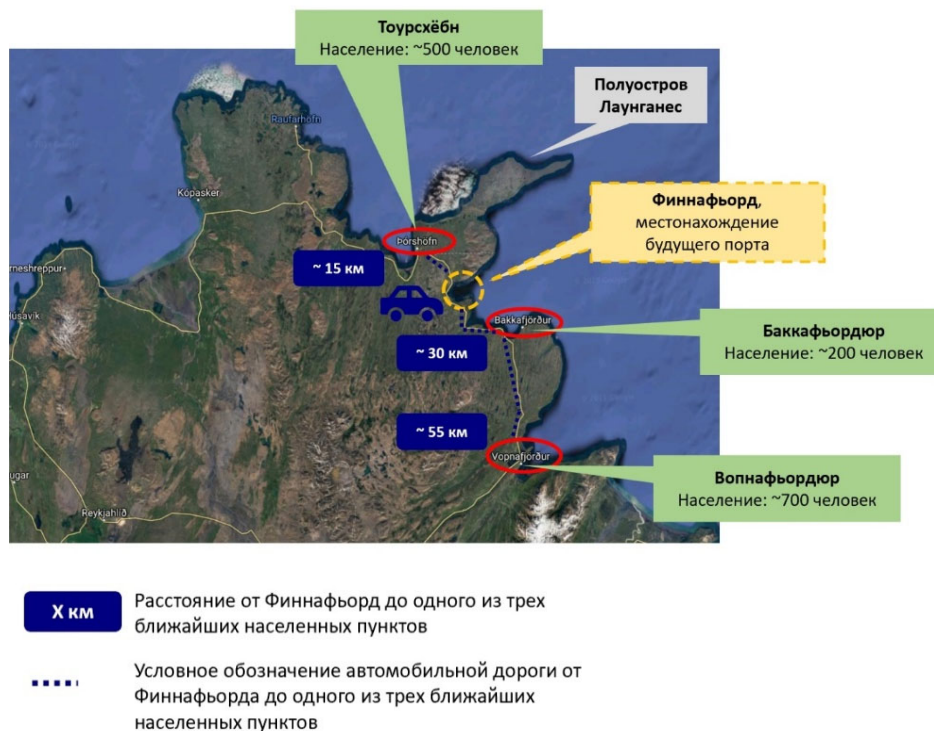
Тоурсхёбн
Население: ~500 человек

Полуостров
Лаунганес

Raufarhöfn

Kópasker

Финнафьорд,
местонахождение
будущего порта

Þórshöfn

rneshreppur

~ 15 км

Húsavík

Bakkafjörður

Баккафьордюр
Население: ~200 человек

~ 30 км

~ 55 км

Vopnafjörður

ugar

Reykjahlíð

Вопнафьордюр
Население: ~700 человек

X км

Расстояние от Финнафьорд до одного из трех ближайших населенных пунктов

Условное обозначение автомобильной дороги от Финнафьорда до одного из трех ближайших населенных пунктов